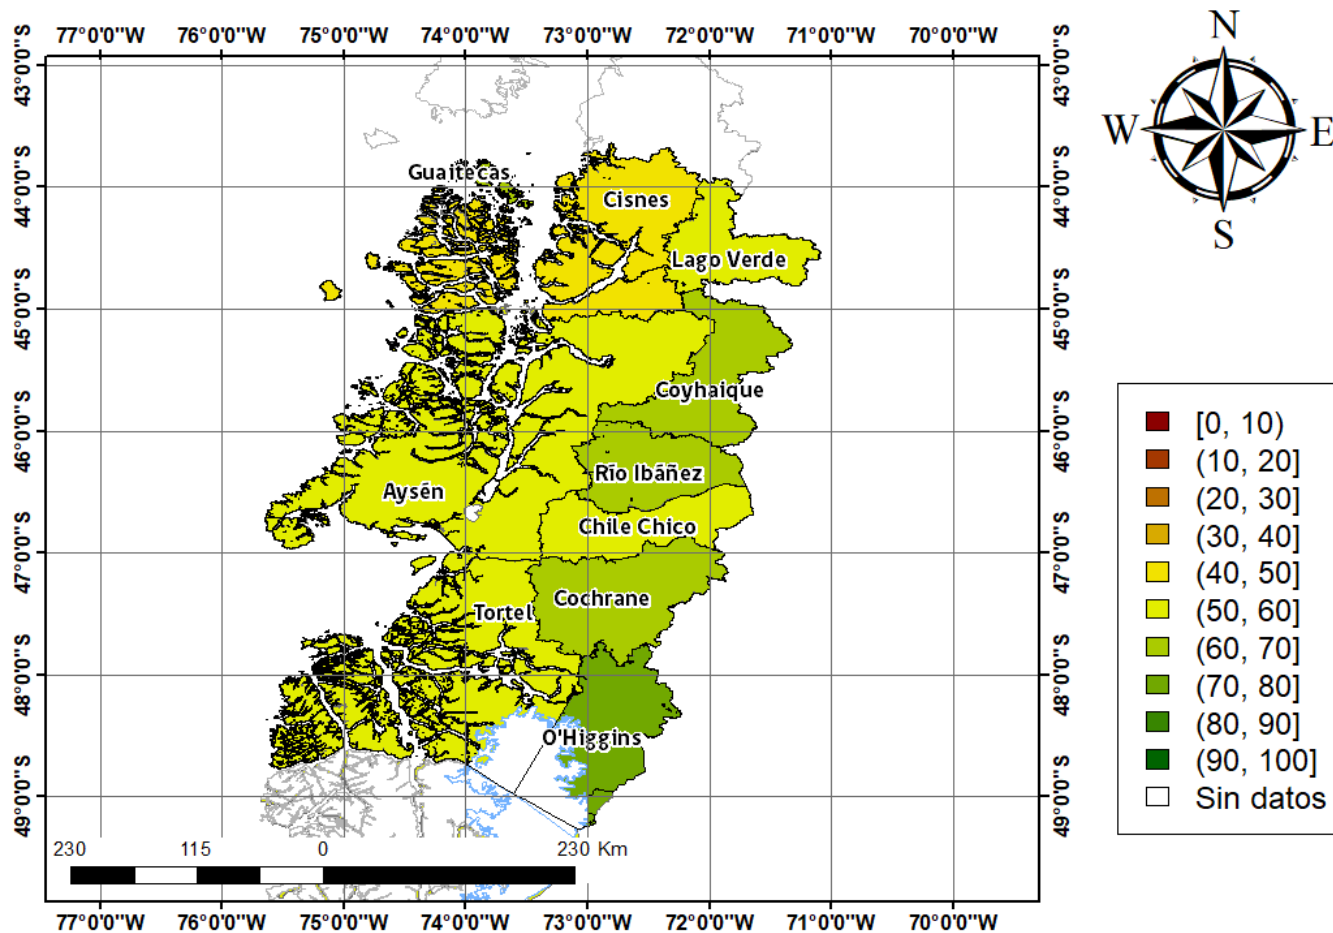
77°0'0"W 76°0'0"W 75°0'0"W 74°0'0"W 73°0'0"W 72°0'0"W 71°0'0"W 70°0'0"W

43°0'0"S 44°0'0"S 45°0'0"S 46°0'0"S 47°0'0"S 48°0'0"S 49°0'0"S

N
W E
S

Guaitecas
Cisnes
Lago Verde
Coyhaique
Río Ibáñez
Aysén
Chile Chico
Cochrane
Tortel
O'Higgins

[0, 10)
(10, 20]
(20, 30]
(30, 40]
(40, 50]
(50, 60]
(60, 70]
(70, 80]
(80, 90]
(90, 100]
Sin datos

230 115 0 230 Km

77°0'0"W 76°0'0"W 75°0'0"W 74°0'0"W 73°0'0"W 72°0'0"W 71°0'0"W 70°0'0"W

43°0'0"S 44°0'0"S 45°0'0"S 46°0'0"S 47°0'0"S 48°0'0"S 49°0'0"S